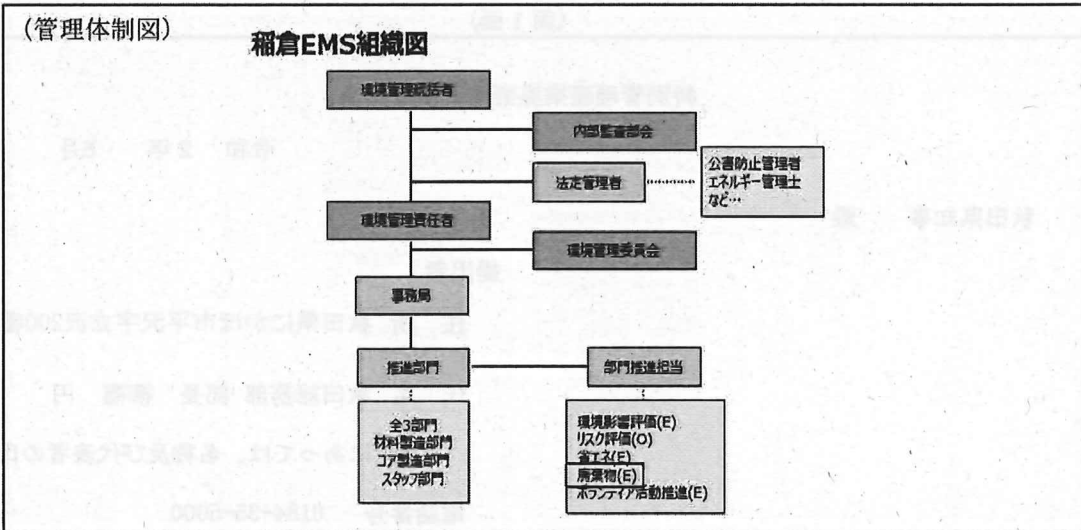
（管理体制図）

稲倉EMS組織図

環境管理統括者

内部監査部会

法定管理者

公害防止管理者
エネルギー管理士
など…

環境管理責任者

環境管理委員会

事務局

推進部門

部門推進担当

全3部門
材料製造部門
コア製造部門
スタッフ部門

環境影響評価(E)
リスク評価(O)
省エネ(E)
廃棄物(E)
ボランティア活動推進(E)